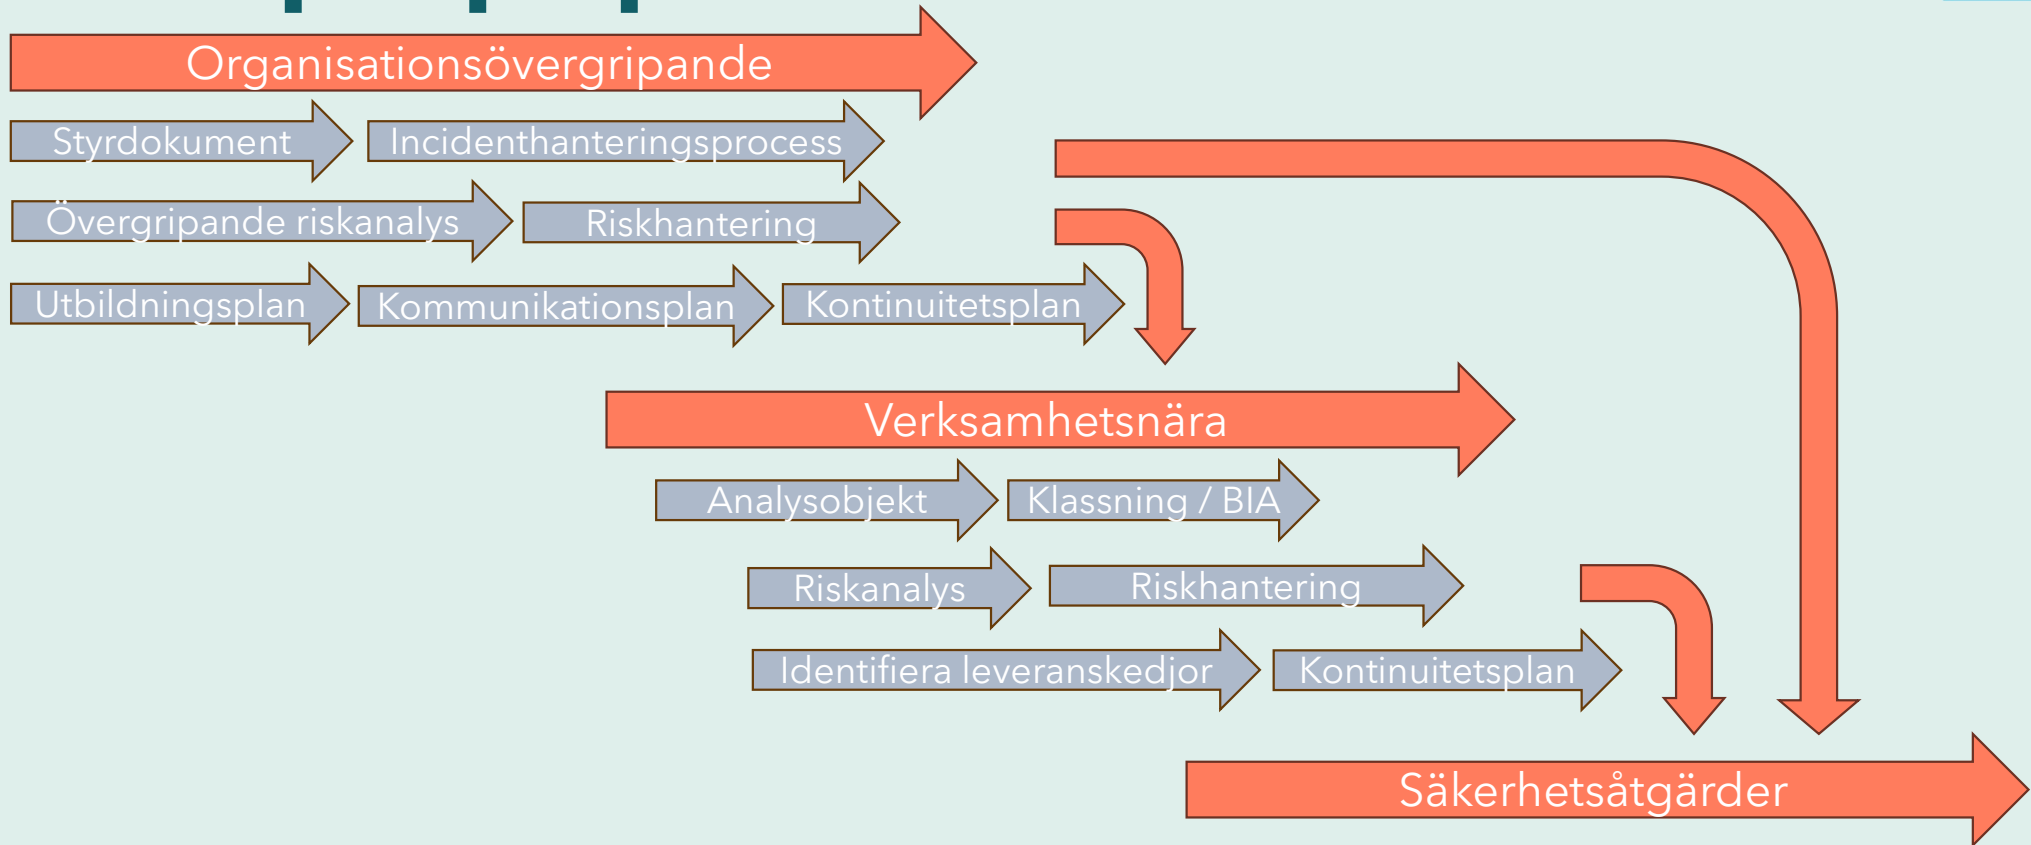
Organisationsövergripande

Styrdokument

Incidenthanteringsprocess

Övergripande riskanalys

Riskhantering

Utbildningsplan

Kommunikationsplan

Kontinuitetsplan

Verksamhetsnära

Analysobjekt

Klassning / BIA

Riskanalys

Riskhantering

Identifiera leveranskedjor

Kontinuitetsplan

Säkerhetsåtgärder